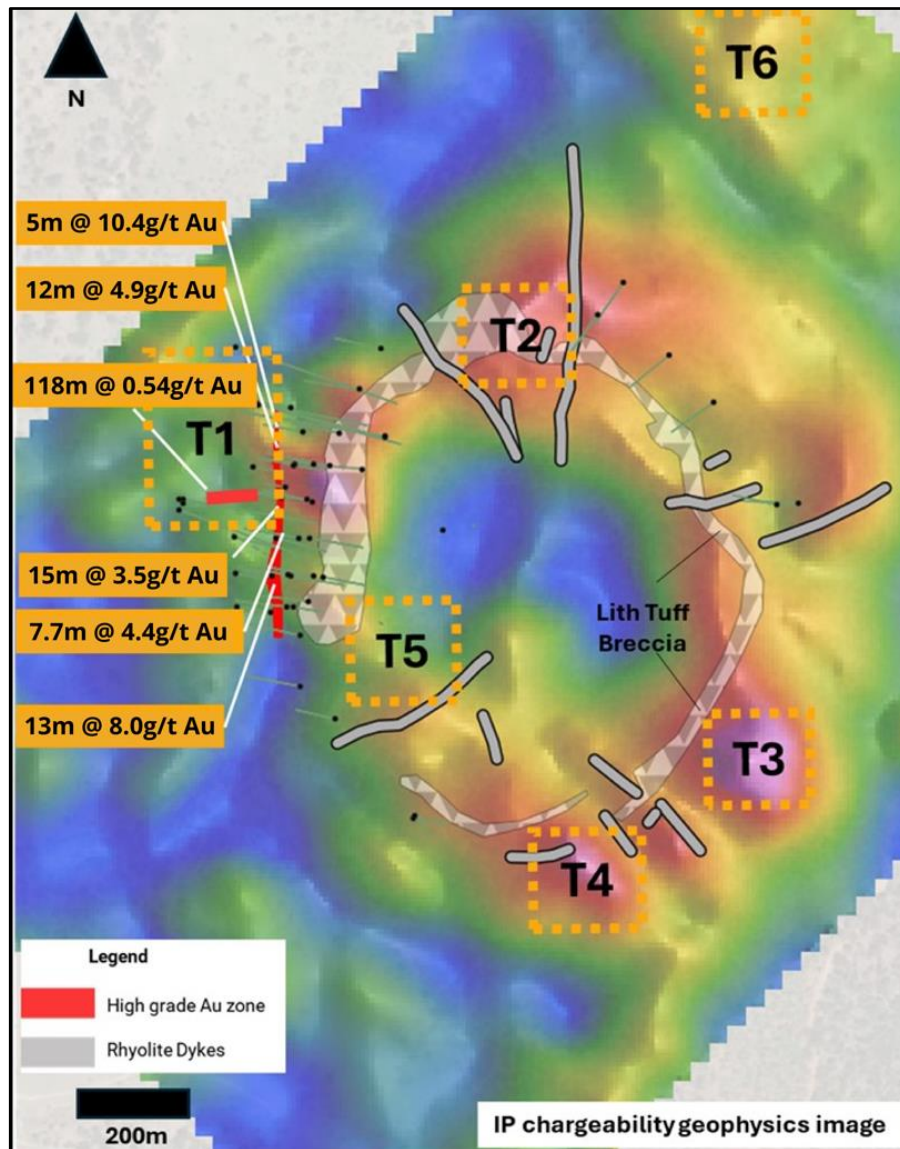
N

T6

5m @ 10.4g/t Au

12m @ 4.9g/t Au

T2

118m @ 0.54g/t Au

T1

15m @ 3.5g/t Au

7.7m @ 4.4g/t Au

Lith Tuff Breccia

T5

13m @ 8.0g/t Au

T3

T4

Legend

High grade Au zone

Rhyolite Dykes

200m

IP chargeability geophysics image